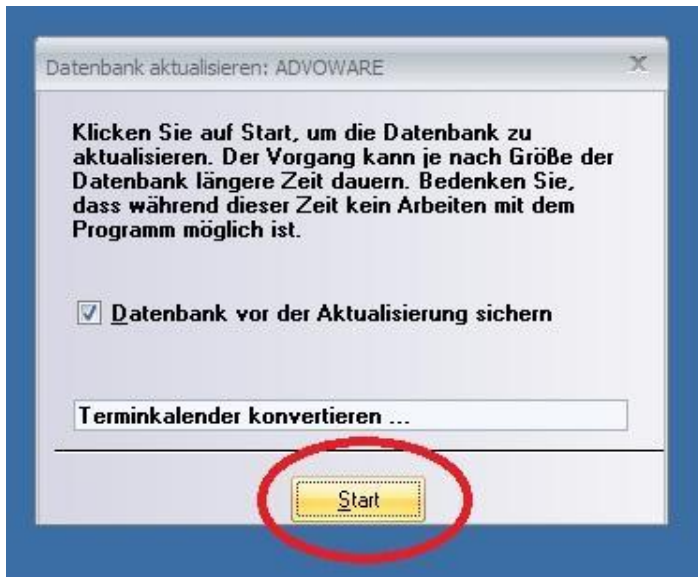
Datenbank aktualisieren: ADVOWARE

Klicken Sie auf Start, um die Datenbank zu aktualisieren. Der Vorgang kann je nach Größe der Datenbank längere Zeit dauern. Bedenken Sie, dass während dieser Zeit kein Arbeiten mit dem Programm möglich ist.

Datenbank vor der Aktualisierung sichern

Terminkalender konvertieren ...

Start